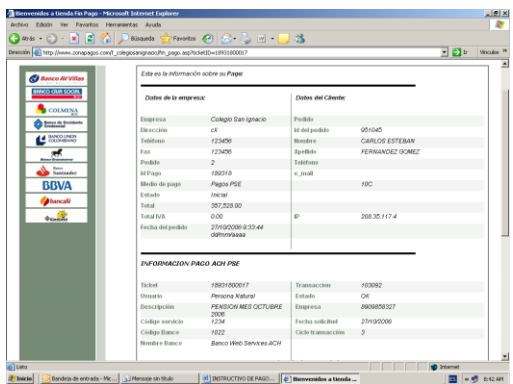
Bienvenidos a tienda Fin Pago - Microsoft Internet Explorer

Archivo Edición Ver Favoritos Herramientas Ayuda

Atrás Búsqueda Favoritos

Dirección http://www.zonapagos.com/t_colegiosignacio/fin_pago.asp?ticketID=18931800017 Ir Vínculos

Banco AV Villas
BANCO CAJA SOCIAL
COLMENA
Banco de Occidente
BANCO UNION COLOMBIANO
Banco Santander
BBVA
bancafé

Esta es la información sobre su Pago:

| Datos de la empresa: | | Datos del Cliente: | |
|---|---|---|---|
| Empresa | Colegio San Ignacio | Pedido | |
| Dirección | cll | Id del pedido | 951045 |
| Teléfono | 123456 | Nombre | CARLOS ESTEBAN |
| Fax | 123456 | Apellido | FERNANDEZ GOMEZ |
| Pedido | 2 | Teléfono | |
| Id Pago | 189318 | e_mail | |
| Medio de pago | Pagos PSE | | 10C |
| Estado | Inicial | | |
| Total | 357,528.00 | | |
| Total IVA | 0.00 | IP | 200.35.117.4 |
| Fecha del pedido | 27/10/2006 9:33:44 dd/mm/aaaa | | |

INFORMACION PAGO ACH PSE

| Ticket | 18931800017 | Transacción | 103092 |
|---|---|---|---|
| Usuario | Persona Natural | Estado | OK |
| Descripción | PENSION MES OCTUBRE 2006 | Empresa | 8909858337 |
| Código servicio | 1234 | Fecha solicitud | 27/10/2006 |
| Código Banco | 1022 | Ciclo transacción | 3 |
| Nombre Banco | Banco Web Services ACH | | |

Listo Internet

Inicio Bandeja de entrada - Mic... Mensaje sin título INSTRUCTIVO DE PAGO.... Bienvenidos a tienda ... 8:42 AM